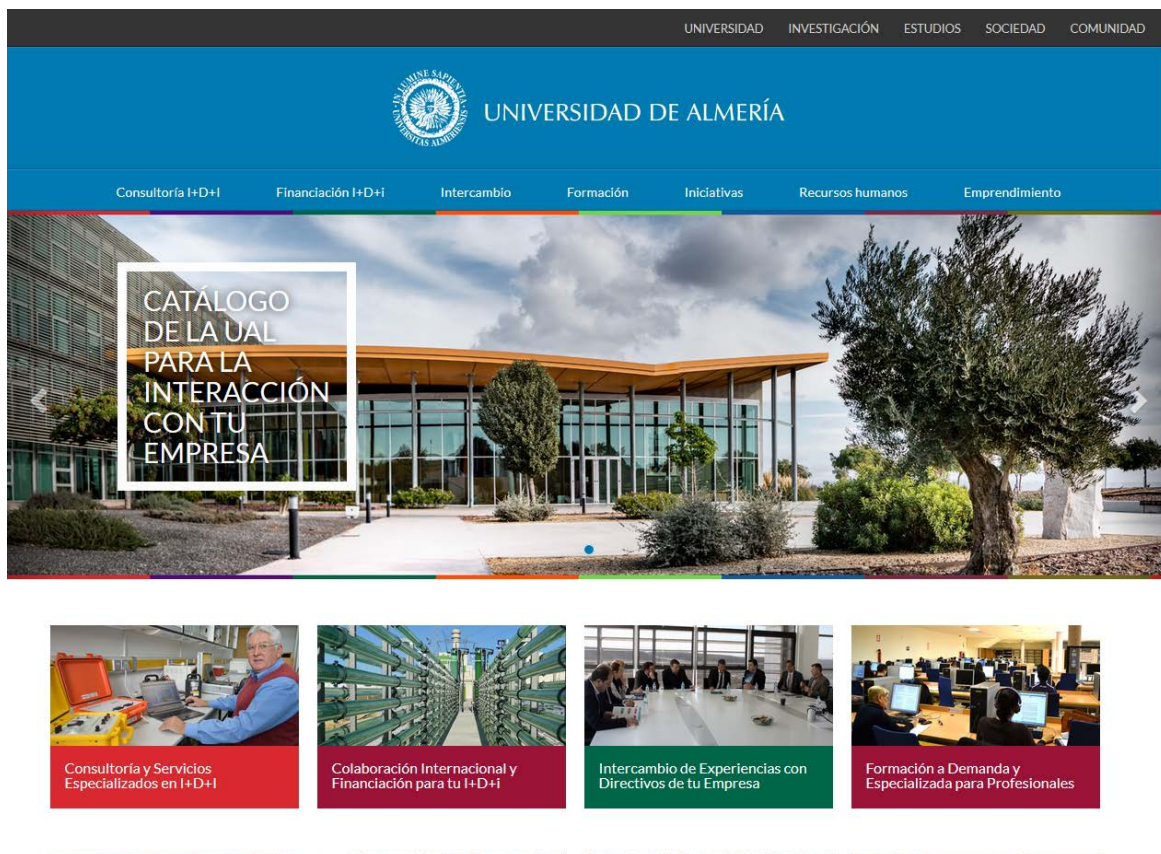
UNIVERSIDAD INVESTIGACIÓN ESTUDIOS SOCIEDAD COMUNIDAD

IN LUMINE SAPIENTIA UNIVERSITAS ALMERIENSIS

UNIVERSIDAD DE ALMERÍA

Consultoría I+D+I Financiación I+D+i Intercambio Formación Iniciativas Recursos humanos Emprendimiento

CATÁLOGO DE LA UAL PARA LA INTERACCIÓN CON TU EMPRESA

Consultoría y Servicios Especializados en I+D+I

Colaboración Internacional y Financiación para tu I+D+i

Intercambio de Experiencias con Directivos de tu Empresa

Formación a Demanda y Especializada para Profesionales